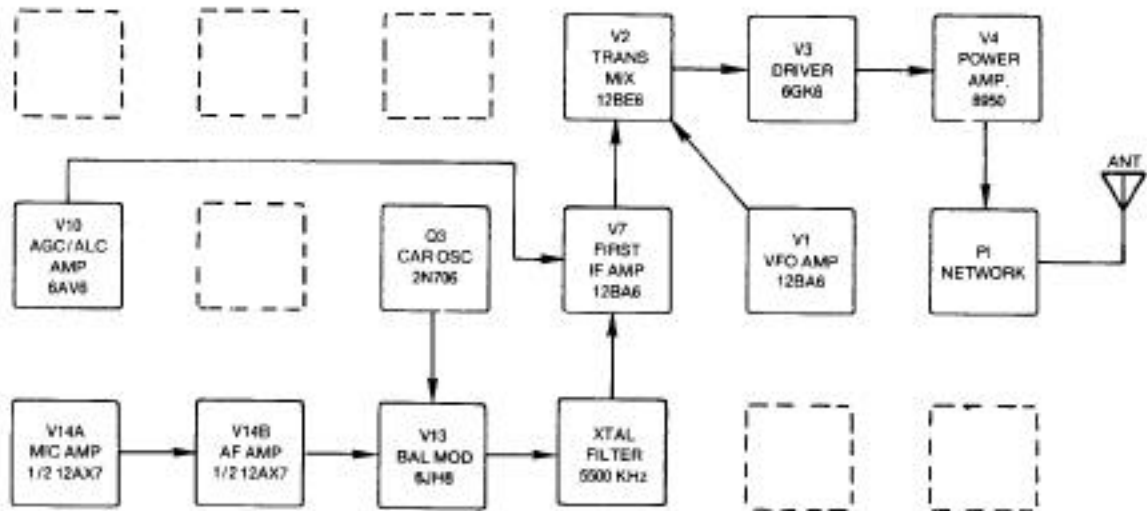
V2
TRANS
MIX
12BE6

V3
DRIVER
6GK6

V4
POWER
AMP.
8950

ANT

V10
AGC/ALC
AMP
6AV6

Q3
CAR OSC
2N706

V7
FIRST
IF AMP
12BA6

V1
VFO AMP
12BA6

PI
NETWORK

V14A
MIC AMP
1/2 12AX7

V14B
AF AMP
1/2 12AX7

V13
BAL MOD
6JH8

XTAL
FILTER
5500 KHz